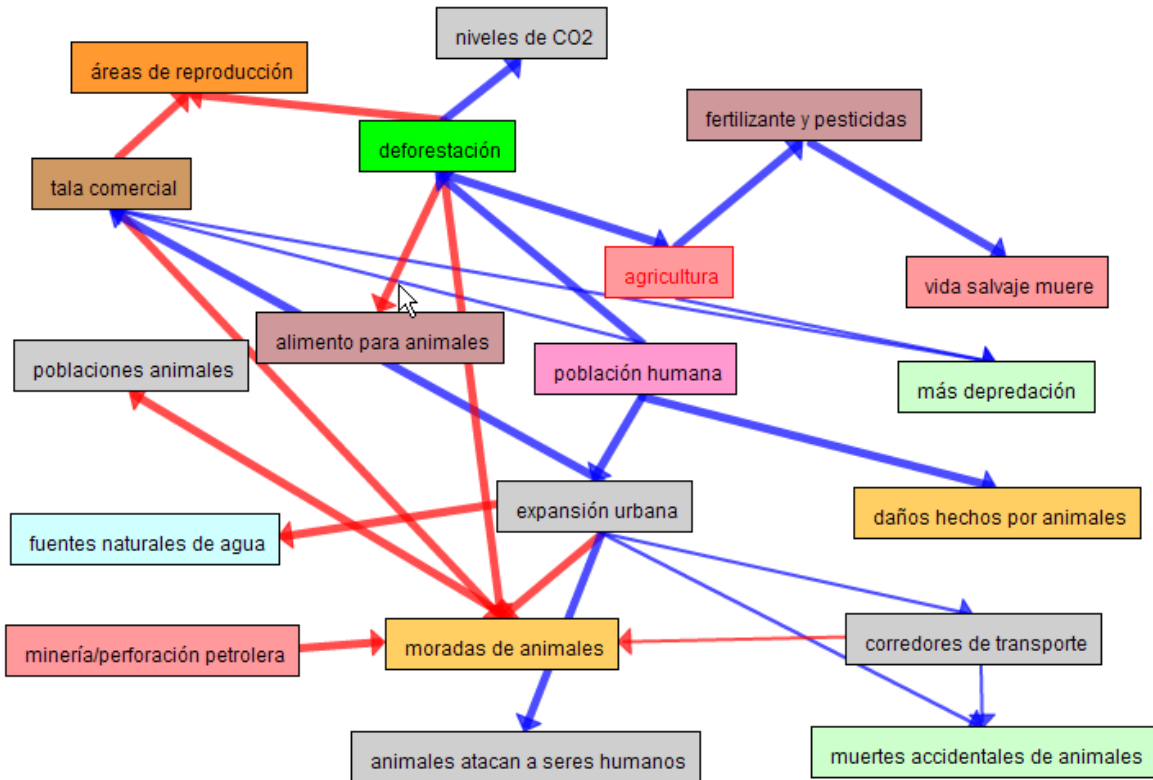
niveles de CO2

áreas de reproducción

deforestación

fertilizante y pesticidas

tala comercial

agricultura

vida salvaje muere

alimento para animales

poblaciones animales

población humana

más depredación

expansión urbana

daños hechos por animales

fuentes naturales de agua

minería/perforación petrolera

moradas de animales

corredores de transporte

animales atacan a seres humanos

muertes accidentales de animales